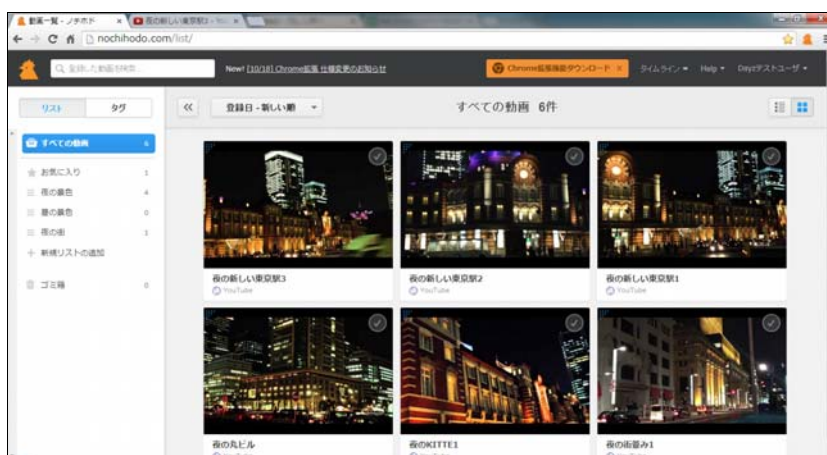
動画一覧 - ノチホド × 夜の新しい東京駅3 - You ×

nochihodo.com/list/

登録した動画を検索

New! [10/18] Chrome拡張 仕様変更のお知らせ

Chrome拡張機能ダウンロード ×

タイムライン ▾ Help ▾ Dayzテストユーザ ▾

リスト タグ

すべての動画 6

お気に入り 1

夜の景色 4

昼の景色 0

夜の街 1

＋ 新規リストの追加

ゴミ箱 0

«

登録日 - 新しい順 ▾

すべての動画 6件

夜の新しい東京駅3
YouTube

夜の新しい東京駅2
YouTube

夜の新しい東京駅1
YouTube

夜の丸ビル

夜のKITTE1

夜の街並み1